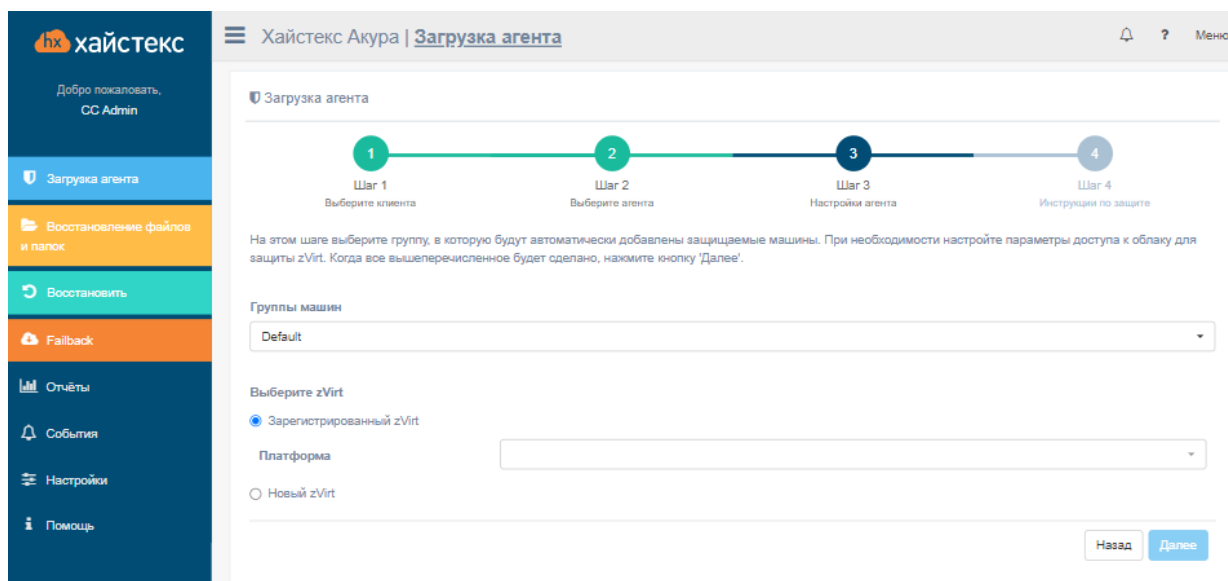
hx хайстекс

Добро пожаловать,
CC Admin

Загрузка агента

Восстановление файлов и папок

Восстановить

Failback

Отчёты

События

Настройки

Помощь

Хайстекс Акура | Загрузка агента

Меню

Загрузка агента

1
Шаг 1
Выберите клиента

2
Шаг 2
Выберите агента

3
Шаг 3
Настройки агента

4
Шаг 4
Инструкции по защите

На этом шаге выберите группу, в которую будут автоматически добавлены защищаемые машины. При необходимости настройте параметры доступа к облаку для защиты zVirt. Когда все вышеперечисленное будет сделано, нажмите кнопку 'Далее'.

Группы машин

Default

Выберите zVirt

Зарегистрированный zVirt

Платформа

Новый zVirt

Назад

Далее